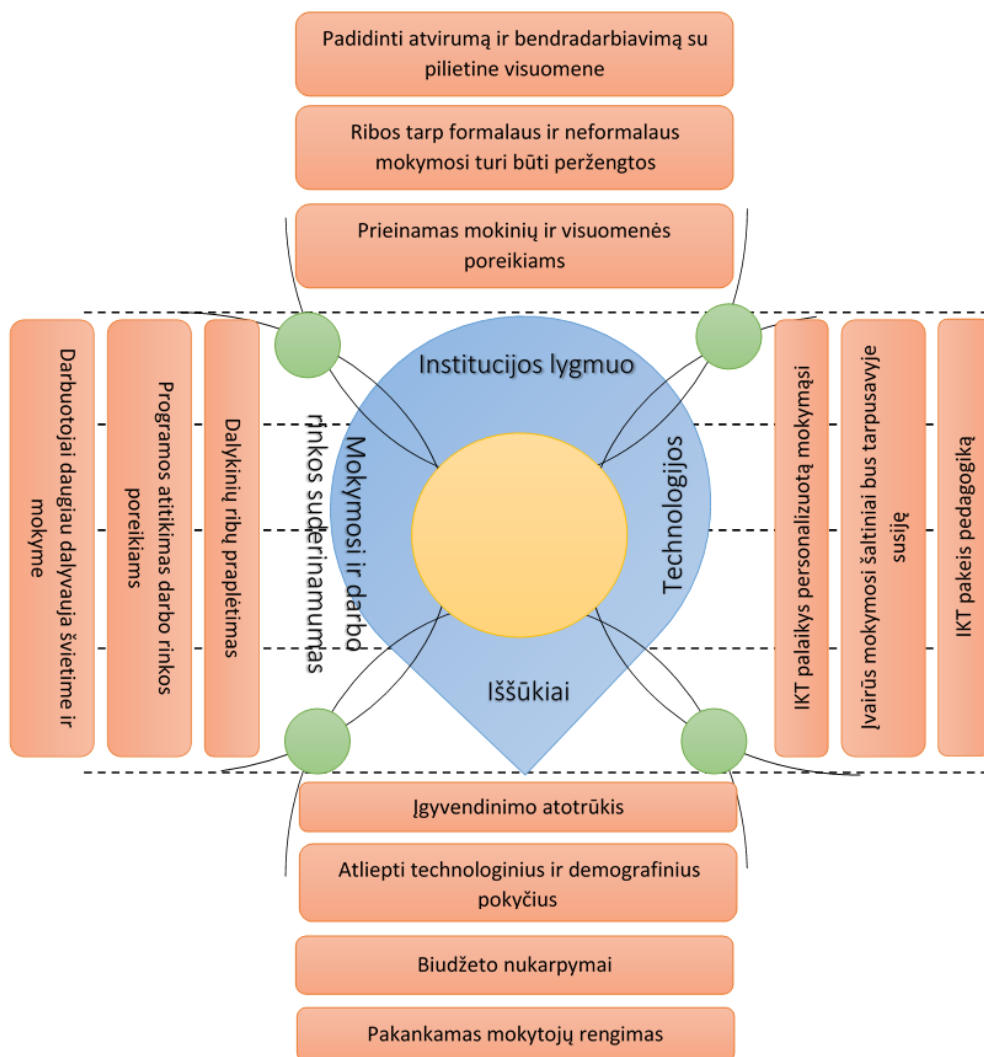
Padidinti atvirumą ir bendradarbiavimą su pilietine visuomene

Ribos tarp formalaus ir neformalaus mokymosi turi būti peržengtos

Prieinamas mokinių ir visuomenės poreikiams

Darbuotojai daugiau dalyvauja švietime ir mokyme

Programos atitikimas darbo rinkos poreikiams

Dalykinių ribų praplėtimas

Institucijos lygmuo

Mokymosi ir darbo rinkos suderinamumas

Technologijos

Iššūkiai

IKT palaikys personalizuotą mokymąsi

Įvairūs mokymosi šaltiniai bus tarpusavyje susiję

IKT pakeis pedagogiką

Įgyvendinimo atotrūkis

Atliepti technologinius ir demografinius pokyčius

Biudžeto nukarpymai

Pakankamas mokytojų rengimas